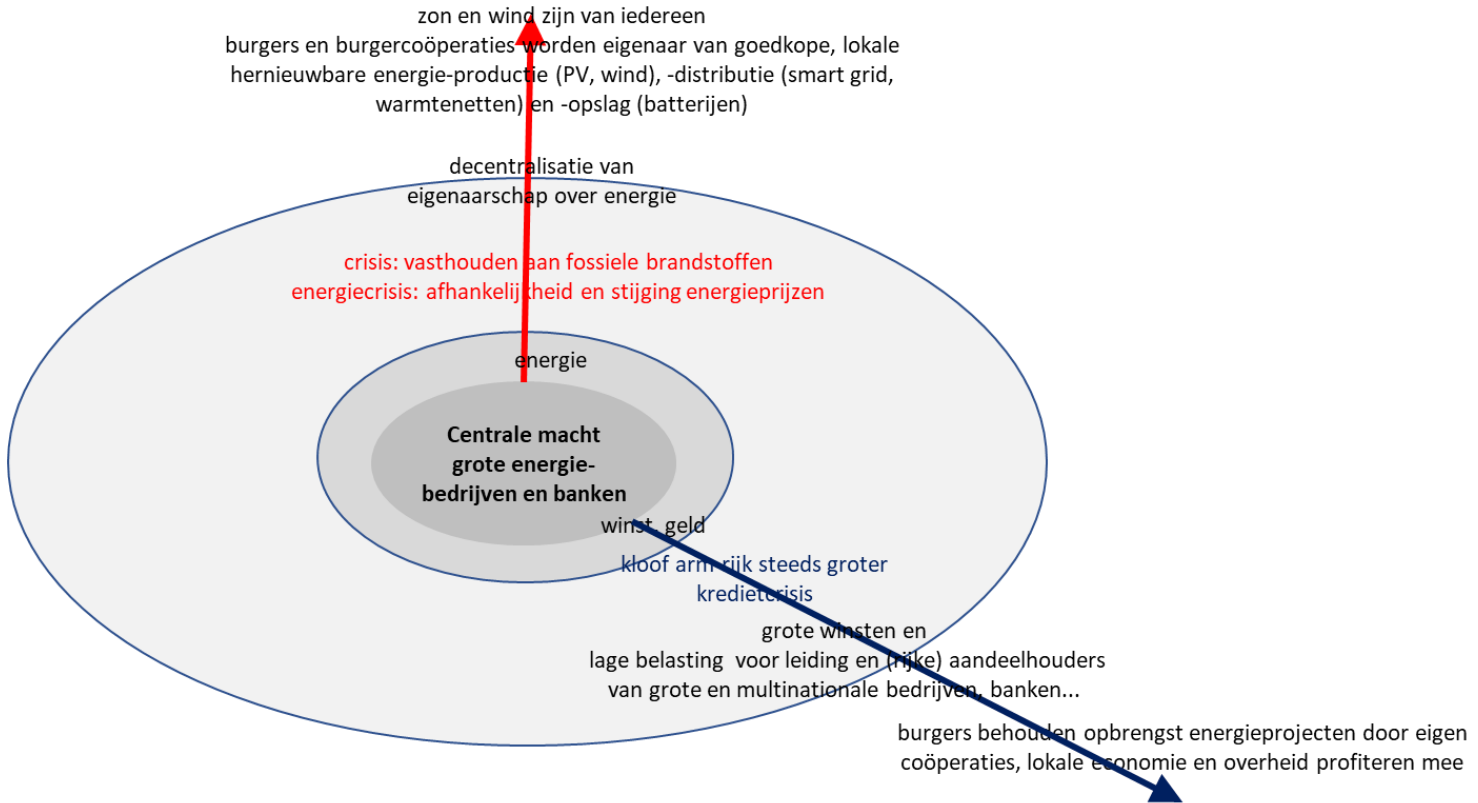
zon en wind zijn van iedereen
burgers en burgercoöperaties worden eigenaar van goedkope, lokale hernieuwbare energie-productie (PV, wind), -distributie (smart grid, warmtenetten) en -opslag (batterijen)

decentralisatie van eigenaarschap over energie

crisis: vasthouden aan fossiele brandstoffen
energiecrisis: afhankelijkheid en stijging energieprijzen

energie

Centrale macht grote energiebedrijven en banken

winst, geld

kloof arm-rijk steeds groter
kredietcrisis

grote winsten en lage belasting voor leiding en (rijke) aandeelhouders van grote en multinationale bedrijven, banken...

burgers behouden opbrengst energieprojecten door eigen coöperaties, lokale economie en overheid profiteren mee